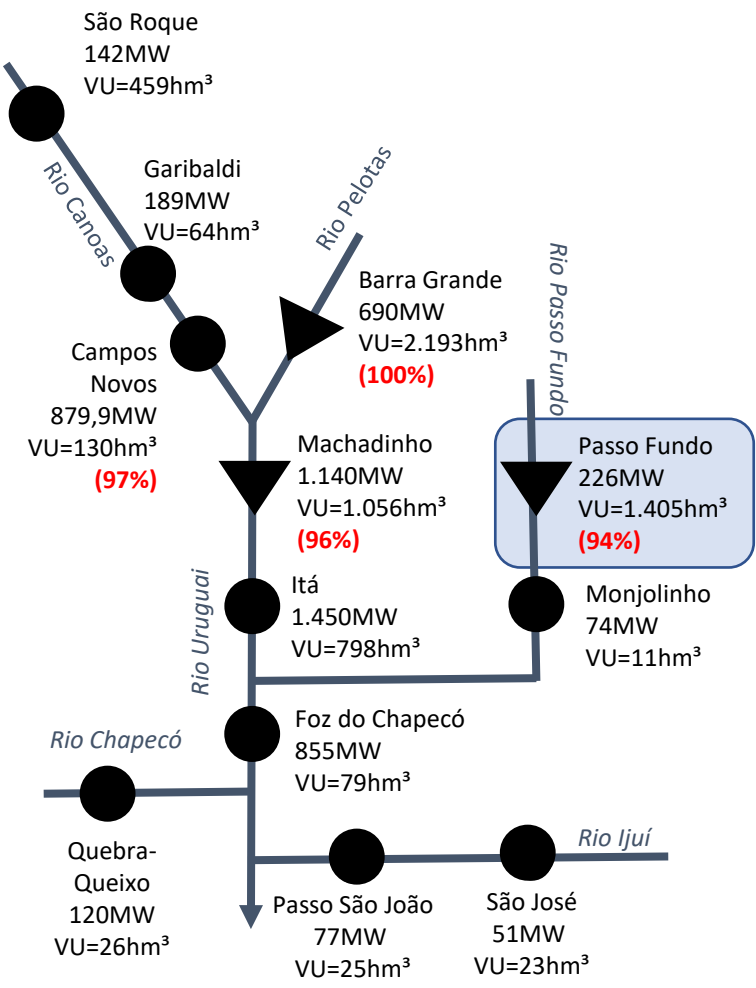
São Roque
142MW
VU=459hm³

Rio Canoas

Garibaldi
189MW
VU=64hm³

Rio Pelotas

Barra Grande
690MW
VU=2.193hm³
(100%)

Rio Passo Fundo

Campos Novos
879,9MW
VU=130hm³
(97%)

Machadinho
1.140MW
VU=1.056hm³
(96%)

Passo Fundo
226MW
VU=1.405hm³
(94%)

Rio Uruguai

Itá
1.450MW
VU=798hm³

Monjolinho
74MW
VU=11hm³

Foz do Chapecó
855MW
VU=79hm³

Rio Chapecó

Quebra-Queixo
120MW
VU=26hm³

Rio Ijuí

Passo São João
77MW
VU=25hm³

São José
51MW
VU=23hm³